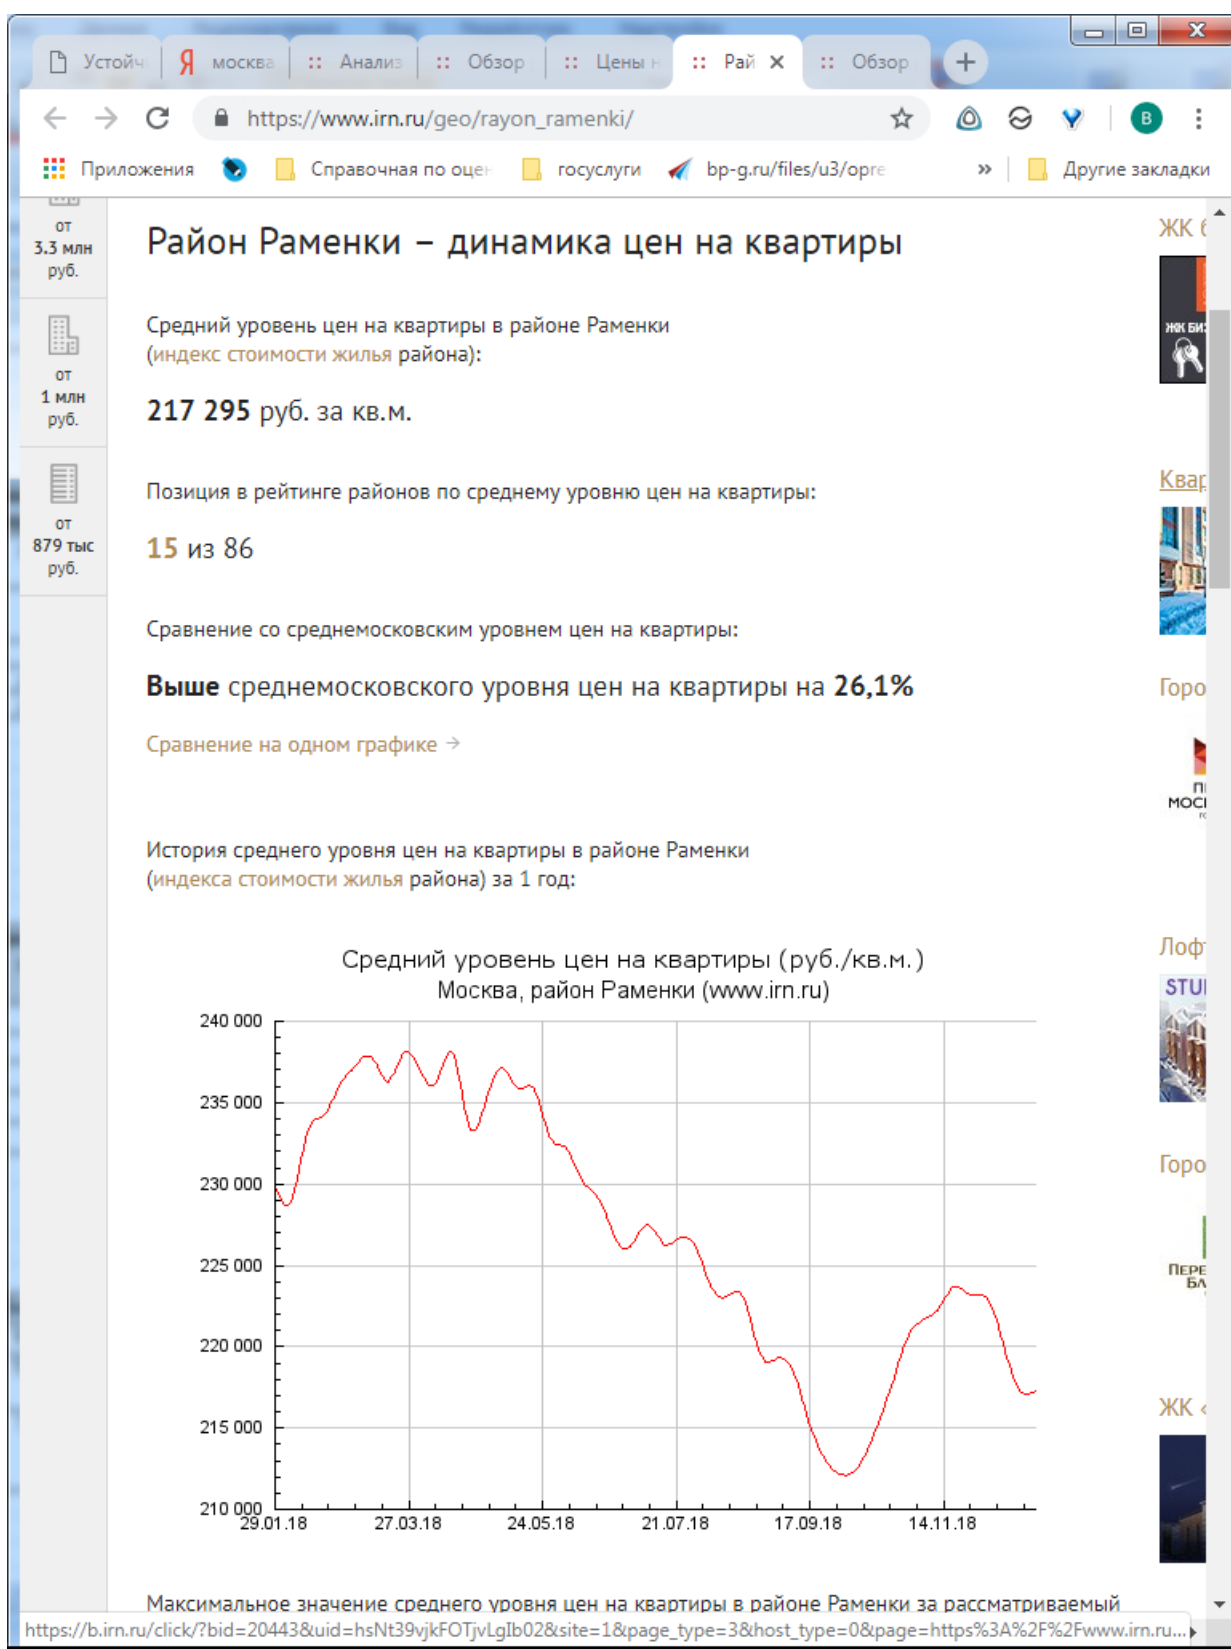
Устойч | москва | Анализ | Обзор | Цены н | Рай | Обзор

https://www.irn.ru/geo/rayon_ramenki/

Приложения | Справочная по оце | госуслуги | bp-g.ru/files/u3/opre | » | Другие закладки

от 3.3 млн руб.

от 1 млн руб.

от 879 тыс руб.

Район Раменки – динамика цен на квартиры

Средний уровень цен на квартиры в районе Раменки (индекс стоимости жилья района):

217 295 руб. за кв.м.

Позиция в рейтинге районов по среднему уровню цен на квартиры:

15 из 86

Сравнение со среднемосковским уровнем цен на квартиры:

Выше среднемосковского уровня цен на квартиры на 26,1%

Сравнение на одном графике →

История среднего уровня цен на квартиры в районе Раменки (индекса стоимости жилья района) за 1 год:

Средний уровень цен на квартиры (руб./кв.м.)
Москва, район Раменки (www.irn.ru)

240 000
235 000
230 000
225 000
220 000
215 000
210 000
29.01.18 27.03.18 24.05.18 21.07.18 17.09.18 14.11.18

Максимальное значение среднего уровня цен на квартиры в районе Раменки за рассматриваемый

ЖК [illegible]
ЖК БИ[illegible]
Квар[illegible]
Горо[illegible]
Лоф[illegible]
STU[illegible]
Горо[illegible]
ПЕРЕ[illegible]
ЖК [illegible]

https://b.irn.ru/click/?bid=20443&uid=hsNt39vjkFOTjvLgIb02&site=1&page_type=3&host_type=0&page=https%3A%2F%2Fwww.irn.ru...